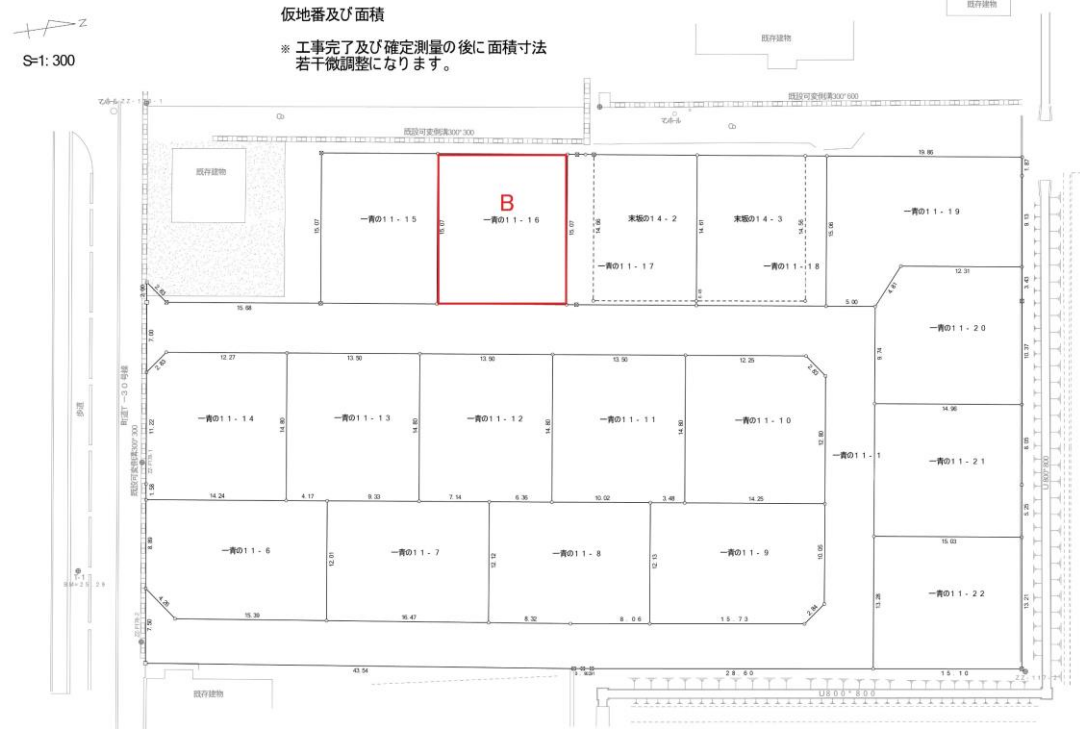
N

S=1: 300

仮地番及び面積

※ 工事完了及び確定測量の後に面積寸法若干微調整になります。

既存建物

既存建物

既設可変側溝300*600

マルール

既設可変側溝300*300

既存建物

一青の11-15

B

一青の11-16

末坂の14-2

末坂の14-3

一青の11-19

一青の11-17

一青の11-18

一青の11-20

一青の11-14

一青の11-13

一青の11-12

一青の11-11

一青の11-10

一青の11-1

一青の11-21

一青の11-6

一青の11-7

一青の11-8

一青の11-9

一青の11-22

歩道

町道1-30号線

既設可変側溝300*300

既存建物

U800*800

U800*800

19.86

15.07

15.07

15.07

14.96

14.91

14.96

15.06

9.13

12.31

3.43

4.61

15.68

5.00

7.00

2.83

12.27

13.50

13.50

13.50

12.25

2.83

9.74

10.37

14.96

11.22

14.80

14.80

14.80

14.80

12.80

6.05

1.56

14.24

4.17

9.33

7.14

6.36

10.02

3.48

14.25

5.25

15.03

8.89

12.01

13.12

12.13

10.05

13.28

13.21

4.26

7.50

15.39

16.47

8.32

8.06

15.73

2.84

43.54

28.60

15.10

2.83